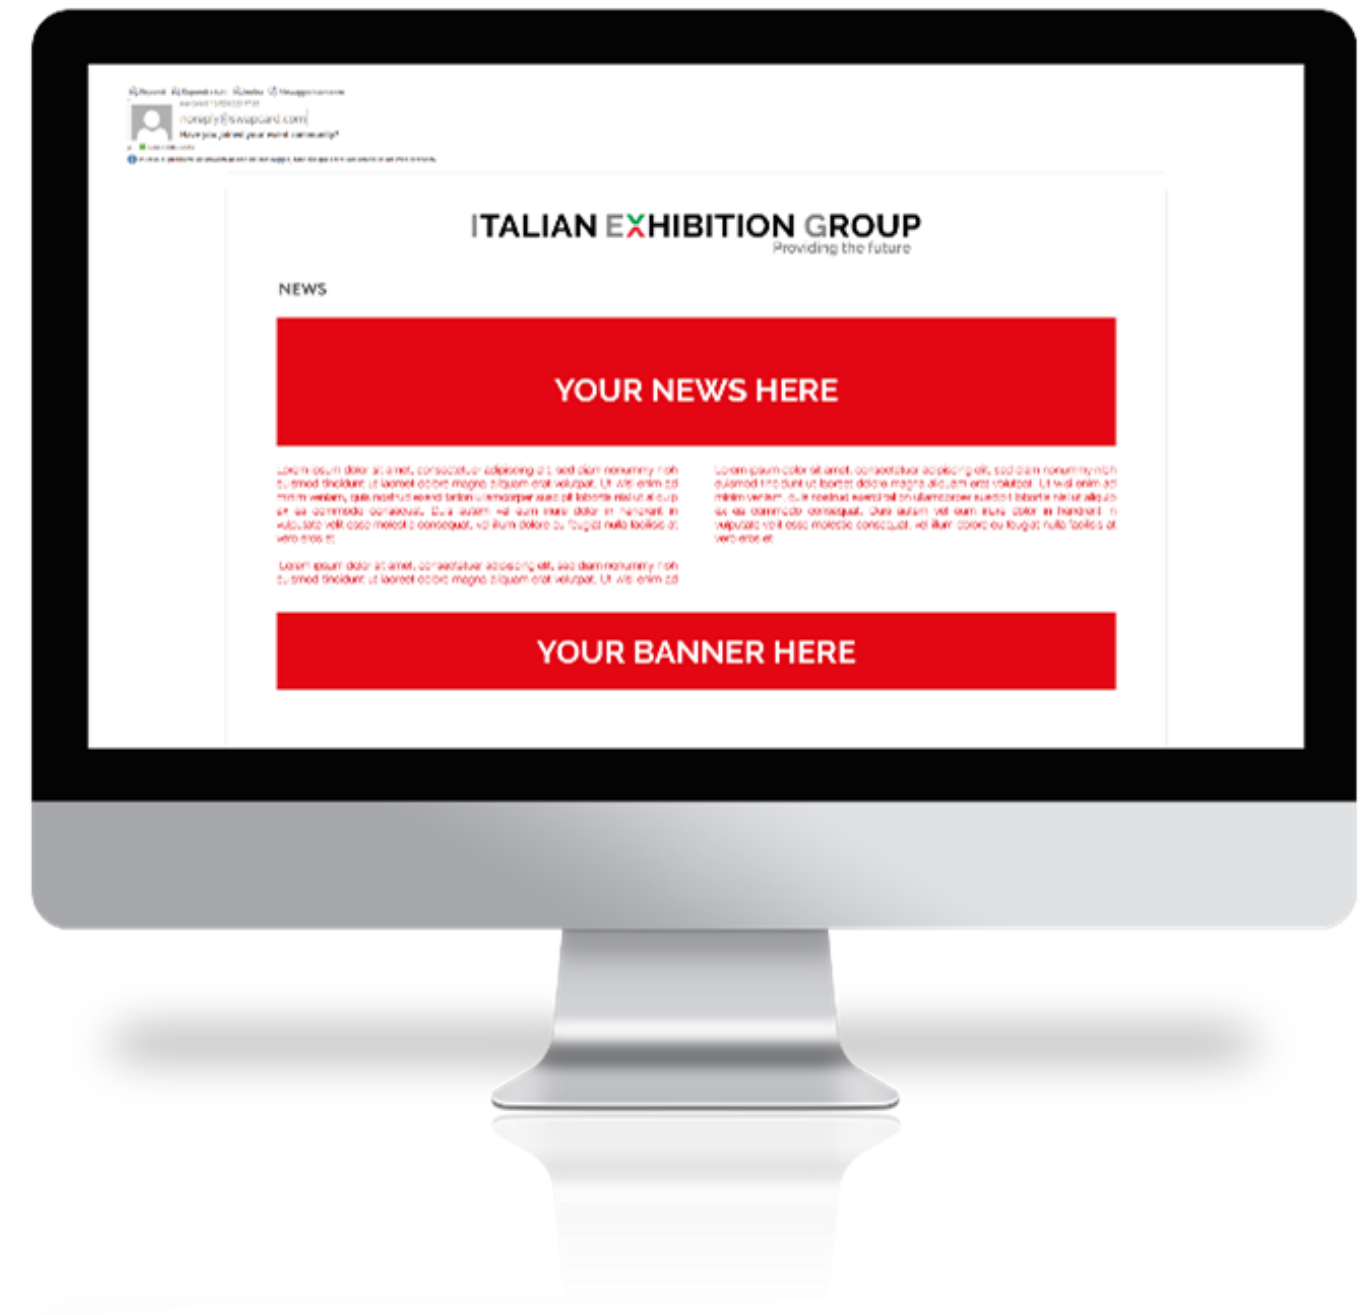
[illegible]

noreply@swapcard.com

Have you joined your event community?

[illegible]

ITALIAN EXHIBITION GROUP
Providing the future

NEWS

YOUR NEWS HERE

Lorem ipsum dolor sit amet, consectetuer adipiscing elit, sed diam nonummy nibh euismod tincidunt ut laoreet dolore magna aliquam erat volutpat. Ut wisi enim ad minim veniam, quis nostrud exerci tation ullamcorper suscipit lobortis nisl ut aliquip ex ea commodo consequat. Duis autem vel eum iriure dolor in hendrerit in vulputate velit esse molestie consequat, vel illum dolore eu feugiat nulla facilisis at vero eros et

Lorem ipsum dolor sit amet, consectetuer adipiscing elit, sed diam nonummy nibh euismod tincidunt ut laoreet dolore magna aliquam erat volutpat. Ut wisi enim ad

Lorem ipsum dolor sit amet, consectetuer adipiscing elit, sed diam nonummy nibh euismod tincidunt ut laoreet dolore magna aliquam erat volutpat. Ut wisi enim ad minim veniam, quis nostrud exerci tation ullamcorper suscipit lobortis nisl ut aliquip ex ea commodo consequat. Duis autem vel eum iriure dolor in hendrerit in vulputate velit esse molestie consequat, vel illum dolore eu feugiat nulla facilisis at vero eros et

YOUR BANNER HERE